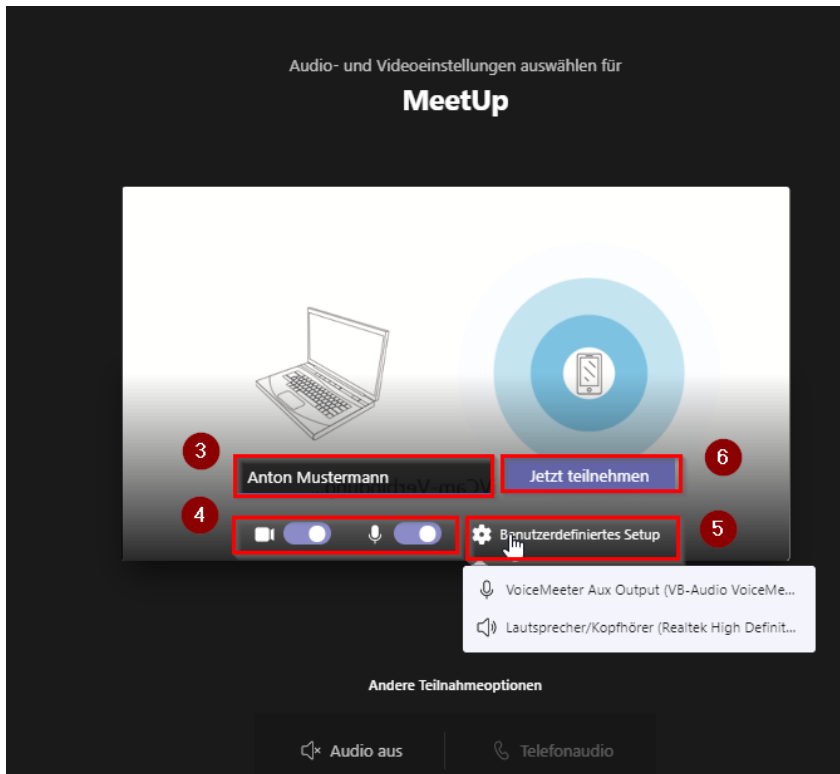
Audio- und Videoeinstellungen auswählen für

MeetUp

3

Anton Mustermann

VCam-Verbindung

Jetzt teilnehmen

6

4

5

Benutzerdefiniertes Setup

VoiceMeeter Aux Output (VB-Audio VoiceMe...

Lautsprecher/Kopfhörer (Realtek High Definit...

Andere Teilnahmeoptionen

Audio aus

Telefonaudio